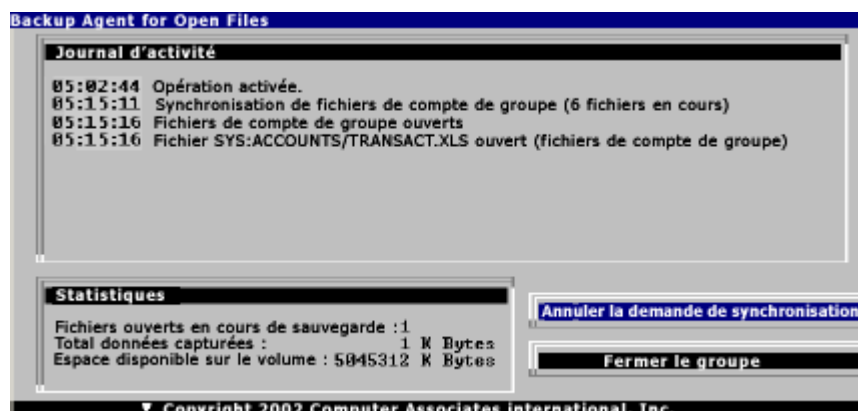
Backup Agent for Open Files

Journal d'activité

05:02:44 Opération activée.
05:15:11 Synchronisation de fichiers de compte de groupe (6 fichiers en cours)
05:15:16 Fichiers de compte de groupe ouverts
05:15:16 Fichier SYS:ACCOUNTS/TRANSACT.XLS ouvert (fichiers de compte de groupe)

Statistiques

Fichiers ouverts en cours de sauvegarde :1
Total données capturées : 1 K Bytes
Espace disponible sur le volume : 5045312 K Bytes

Annuler la demande de synchronisation

Fermer le groupe

Copyright 2002 Computer Associates international, Inc